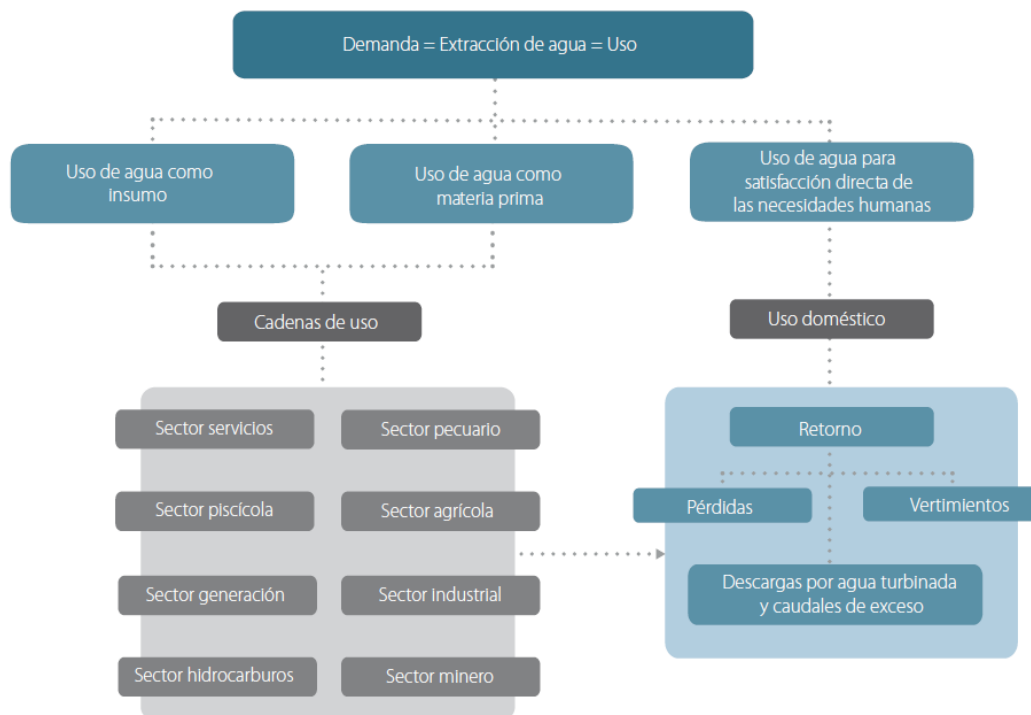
Demanda = Extracción de agua = Uso

Uso de agua como insumo

Uso de agua como materia prima

Uso de agua para satisfacción directa de las necesidades humanas

Cadenas de uso

Uso doméstico

Sector servicios

Sector pecuario

Sector piscícola

Sector agrícola

Sector generación

Sector industrial

Sector hidrocarburos

Sector minero

Retorno

Pérdidas

Vertimientos

Descargas por agua turbinada y caudales de exceso